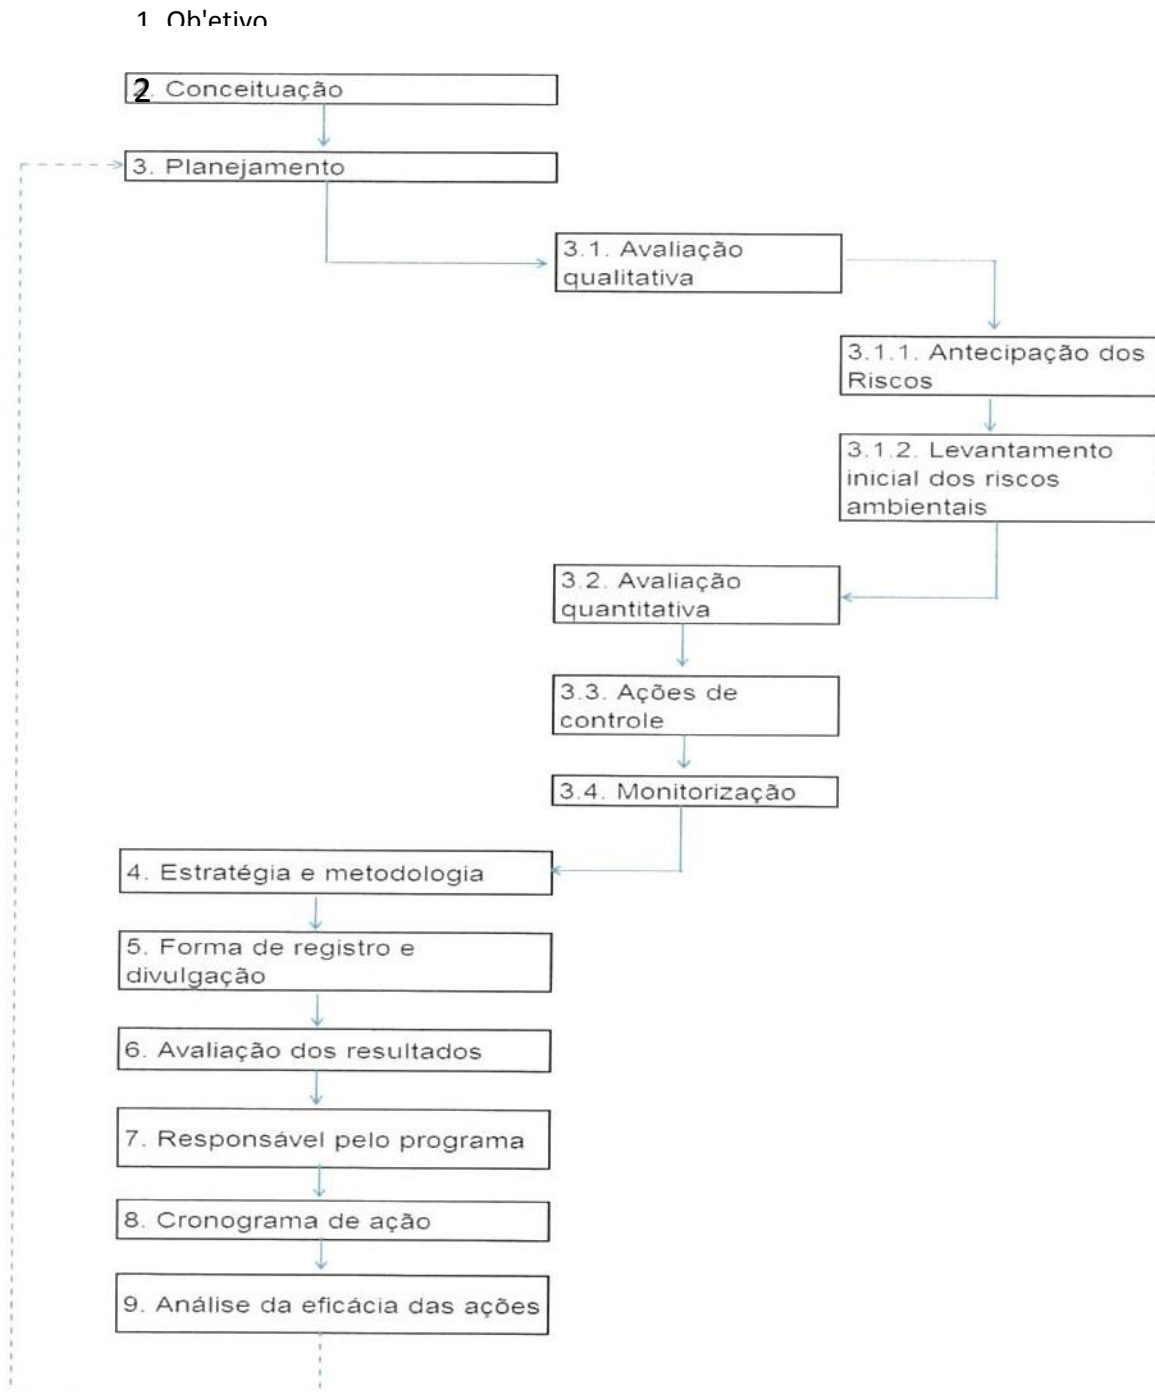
1. Ob'etivo

2. Conceituação

3. Planejamento

3.1. Avaliação qualitativa

3.1.1. Antecipação dos Riscos

3.1.2. Levantamento inicial dos riscos ambientais

3.2. Avaliação quantitativa

3.3. Ações de controle

3.4. Monitorização

4. Estratégia e metodologia

5. Forma de registro e divulgação

6. Avaliação dos resultados

7. Responsável pelo programa

8. Cronograma de ação

9. Análise da eficácia das ações